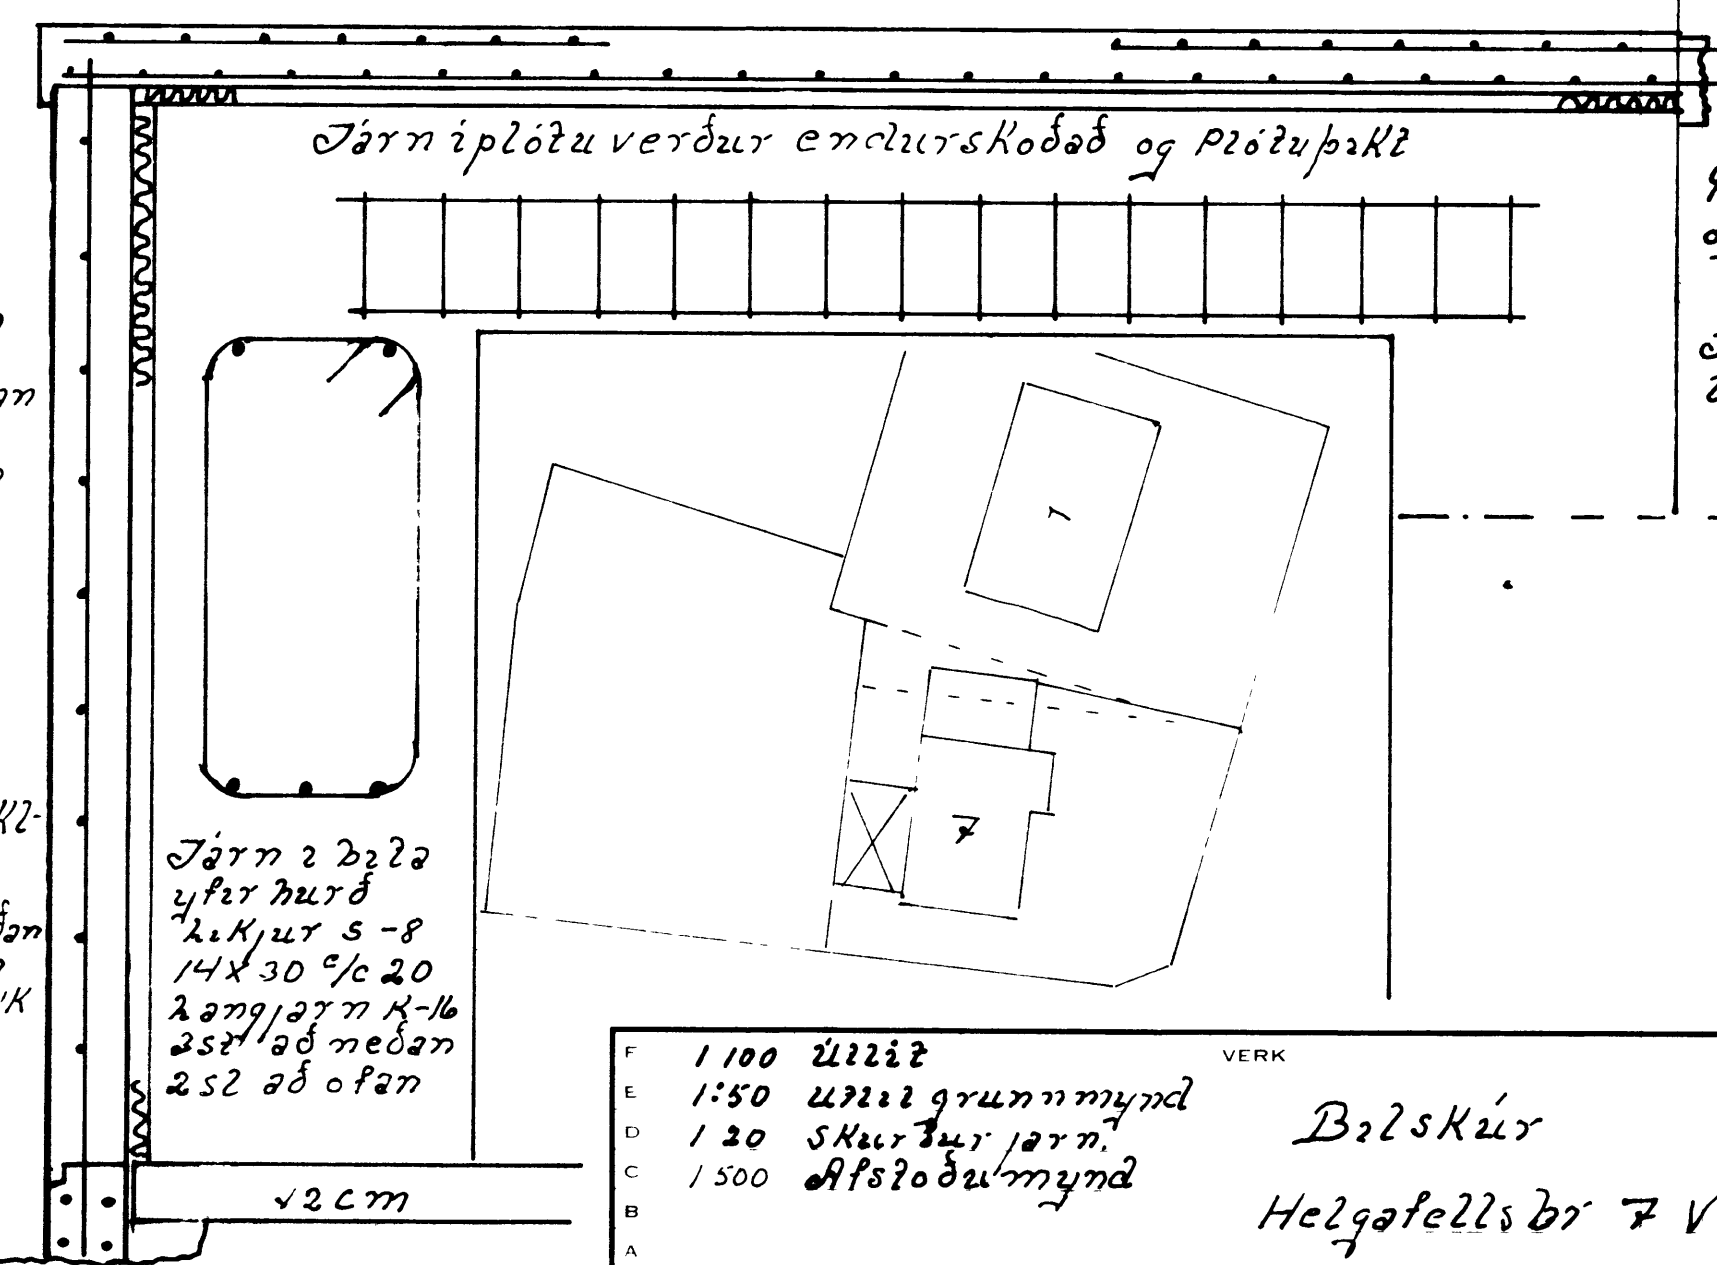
Járn í plötu verður endurskoðað og plötuþakt

1

7

Járn í bita
yfir hurð
lykkjur S-8
14x30 c/c 20
langjárn K-16
2 st af neðan
2 st af ofan

12 cm

F 1 100 útlit
E 1:50 útlit grunnmynd
D 1 20 skurður járn.
C 1 500 Afstöðumynd
B
A

VERK

Bílskúr

Helgafellsbr 7 V